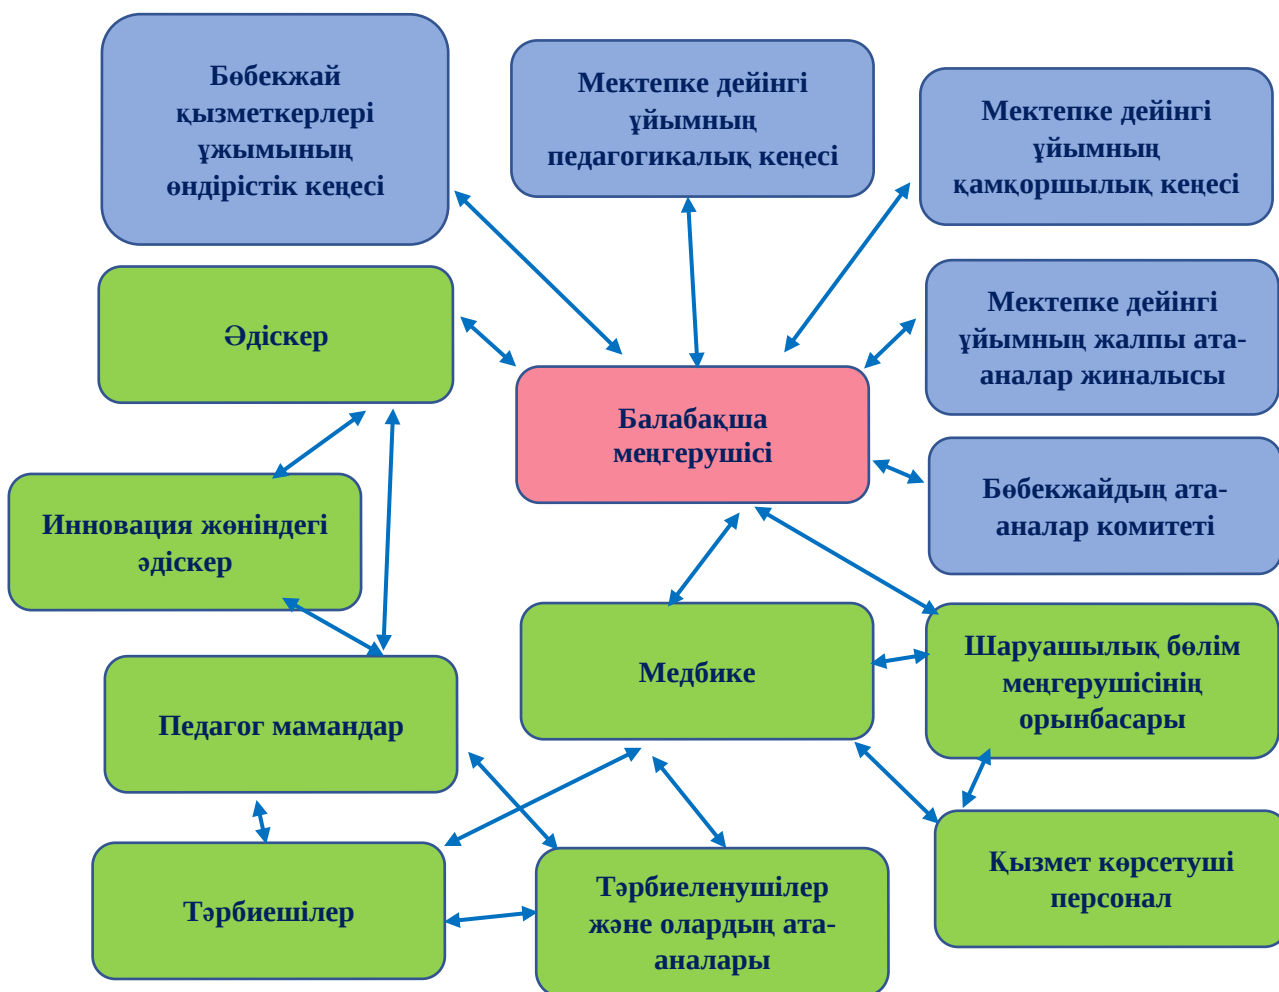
Бөбекжай қызметкерлері ұжымының өндірістік кеңесі

Мектепке дейінгі ұйымның педагогикалық кеңесі

Мектепке дейінгі ұйымның қамқоршылық кеңесі

Әдіскер

Мектепке дейінгі ұйымның жалпы ата-аналар жиналысы

Балабақша меңгерушісі

Бөбекжайдың ата-аналар комитеті

Инновация жөніндегі әдіскер

Медбике

Шаруашылық бөлім меңгерушісінің орынбасары

Педагог мамандар

Қызмет көрсетуші персонал

Тәрбиешілер

Тәрбиеленушілер және олардың ата-аналары